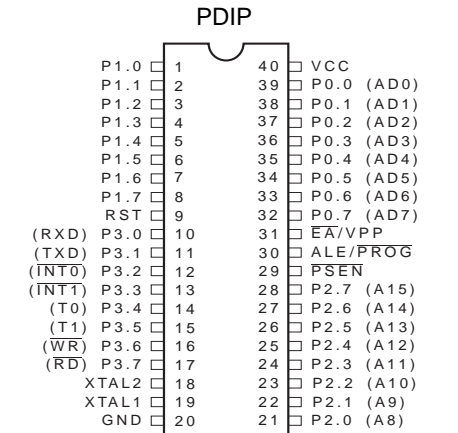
PDIP

P1.0 1
P1.1 2
P1.2 3
P1.3 4
P1.4 5
P1.5 6
P1.6 7
P1.7 8
RST 9
(RXD) P3.0 10
(TXD) P3.1 11
($\overline{INT0}$) P3.2 12
($\overline{INT1}$) P3.3 13
(T0) P3.4 14
(T1) P3.5 15
($\overline{WR}$) P3.6 16
($\overline{RD}$) P3.7 17
XTAL2 18
XTAL1 19
GND 20

40 VCC
39 P0.0 (AD0)
38 P0.1 (AD1)
37 P0.2 (AD2)
36 P0.3 (AD3)
35 P0.4 (AD4)
34 P0.5 (AD5)
33 P0.6 (AD6)
32 P0.7 (AD7)
31 $\overline{EA}$/VPP
30 ALE/$\overline{PROG}$
29 $\overline{PSEN}$
28 P2.7 (A15)
27 P2.6 (A14)
26 P2.5 (A13)
25 P2.4 (A12)
24 P2.3 (A11)
23 P2.2 (A10)
22 P2.1 (A9)
21 P2.0 (A8)